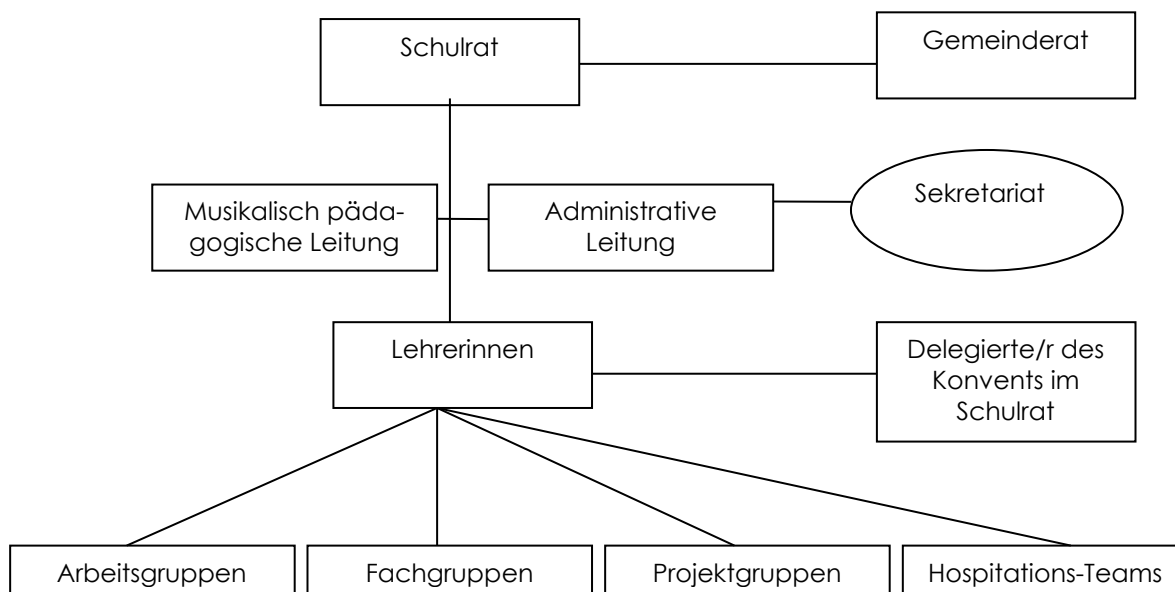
Schulrat

Gemeinderat

Musikalisch pädagogische Leitung

Administrative Leitung

Sekretariat

Lehrerinnen

Delegierte/r des Konvents im Schulrat

Arbeitsgruppen

Fachgruppen

Projektgruppen

Hospitations-Teams